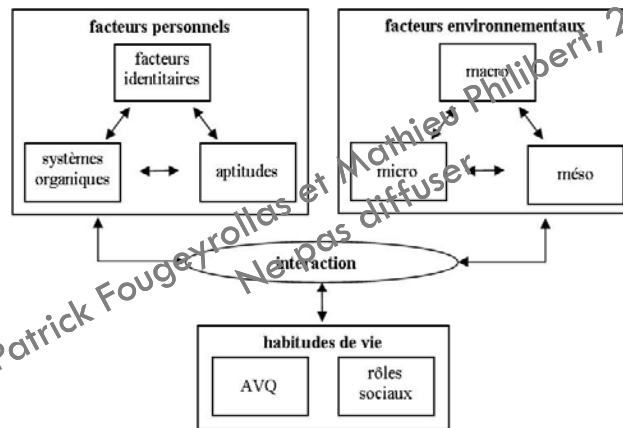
facteurs personnels

facteurs identitaires

systèmes organiques

aptitudes

facteurs environnementaux

macro

micro

méso

interaction

habitudes de vie

AVQ

rôles sociaux

Patrick Fougeyrollas et Mathieu Philibert, 2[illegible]
Ne pas diffuser